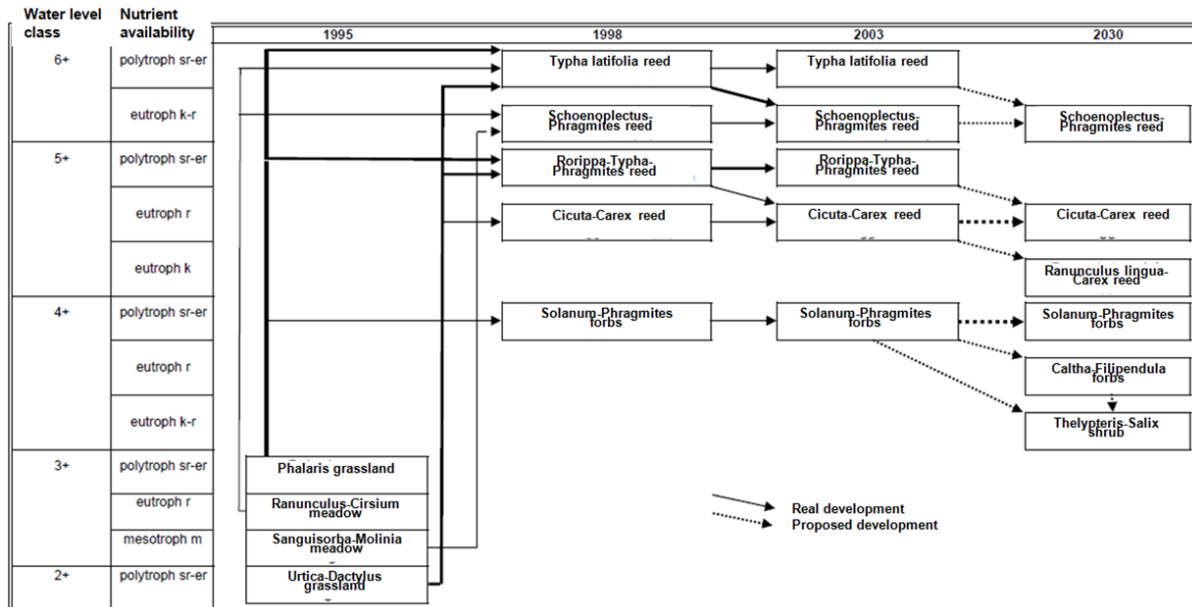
| Water level class | Nutrient availability |
|---|---|
| 6+ | polytroph sr-er |
| | eutroph k-r |
| 5+ | polytroph sr-er |
| | eutroph r |
| | eutroph k |
| 4+ | polytroph sr-er |
| | eutroph r |
| | eutroph k-r |
| 3+ | polytroph sr-er |
| | eutroph r |
| | mesotroph m |
| 2+ | polytroph sr-er |

1995

Phalaris grassland

Ranunculus-Cirsium meadow

Sanguisorba-Molinia meadow

Urtica-Dactylus grassland

1998

Typha latifolia reed

Schoenoplectus-Phragmites reed

Rorippa-Typha-Phragmites reed

Cicuta-Carex reed

Solanum-Phragmites forbs

2003

Typha latifolia reed

Schoenoplectus-Phragmites reed

Rorippa-Typha-Phragmites reed

Cicuta-Carex reed

Solanum-Phragmites forbs

2030

Schoenoplectus-Phragmites reed

Cicuta-Carex reed

Ranunculus lingua-Carex reed

Solanum-Phragmites forbs

Caltha-Filipendula forbs

Thelypteris-Salix shrub

Real development

Proposed development